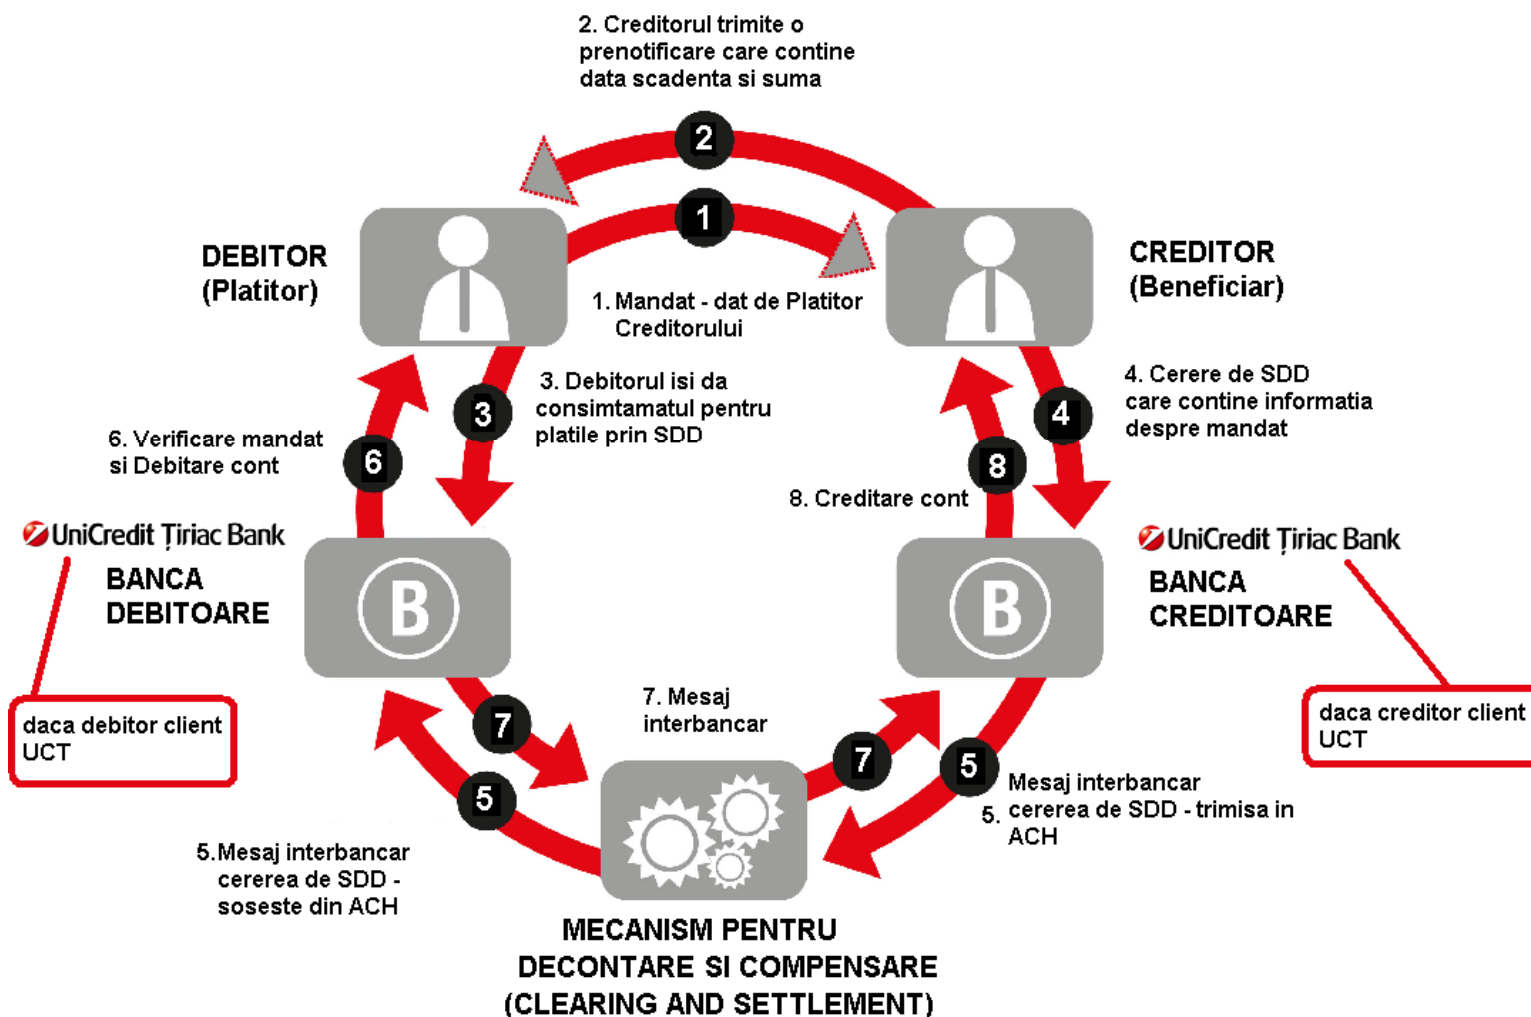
2. Creditorul trimite o prenotificare care contine data scadenta si suma

2

1

DEBITOR (Platitor)

CREDITOR (Beneficiar)

1. Mandat - dat de Platitor Creditorului

3. Debitorul isi da consimtamatul pentru platile prin SDD

3

4. Cerere de SDD care contine informatia despre mandat

4

6. Verificare mandat si Debitare cont

6

8

8. Creditare cont

UniCredit Ţiriac Bank

BANCA DEBITOARE

B

UniCredit Ţiriac Bank

BANCA CREDITOARE

B

daca debitor client UCT

daca creditor client UCT

7. Mesaj interbancar

7

7

5

5

Mesaj interbancar
5. cererea de SDD - trimisa in ACH

5.Mesaj interbancar cererea de SDD - soseste din ACH

MECANISM PENTRU DECONTARE SI COMPENSARE (CLEARING AND SETTLEMENT)